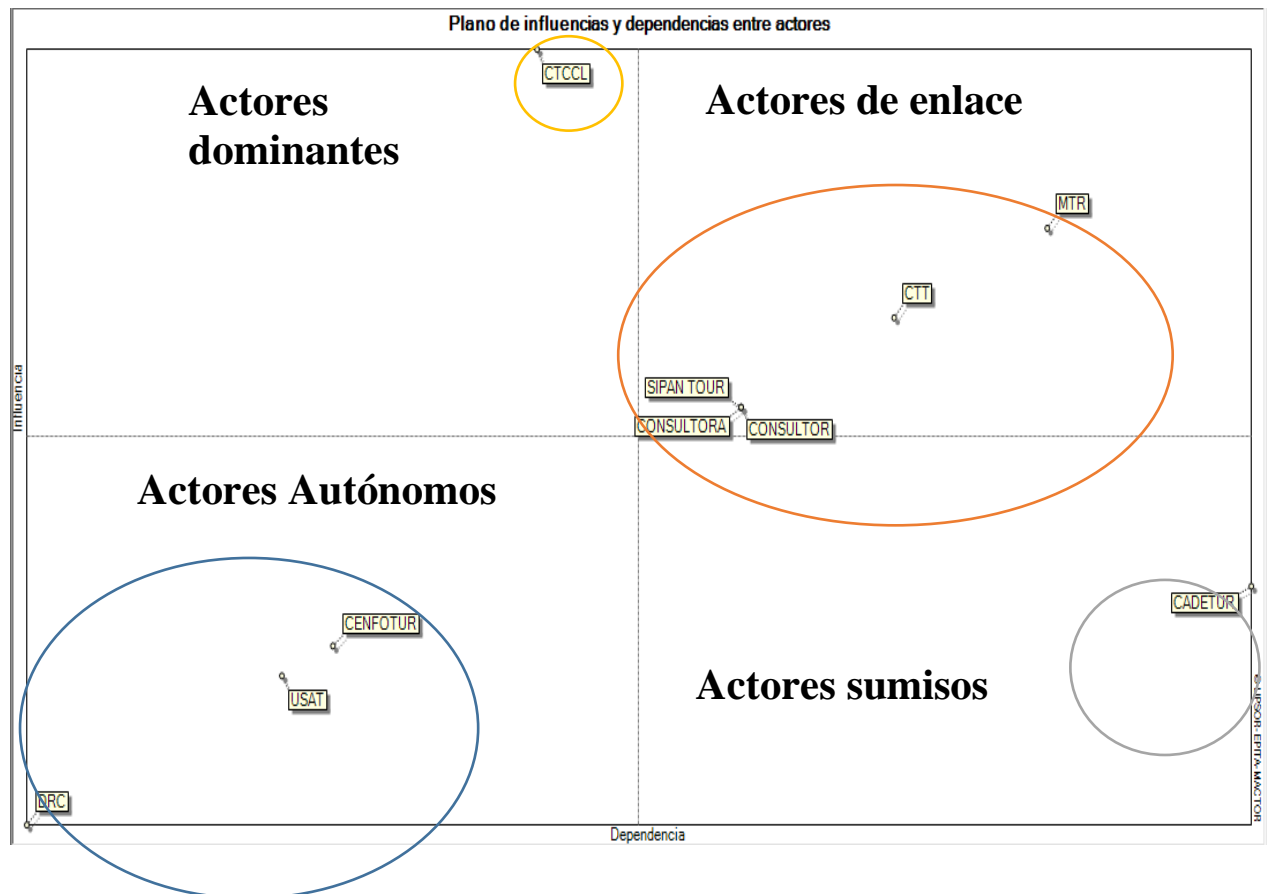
Plano de influencias y dependencias entre actores

CTCCL

Actores dominantes

Actores de enlace

MTR

CTT

SIPAN TOUR

CONSULTORA

CONSULTOR

Influencia

Actores Autónomos

CENFOTUR

USAT

DRC

CADETUR

Actores sumisos

© LIPSOR-EPITA-MACTOR

Dependencia